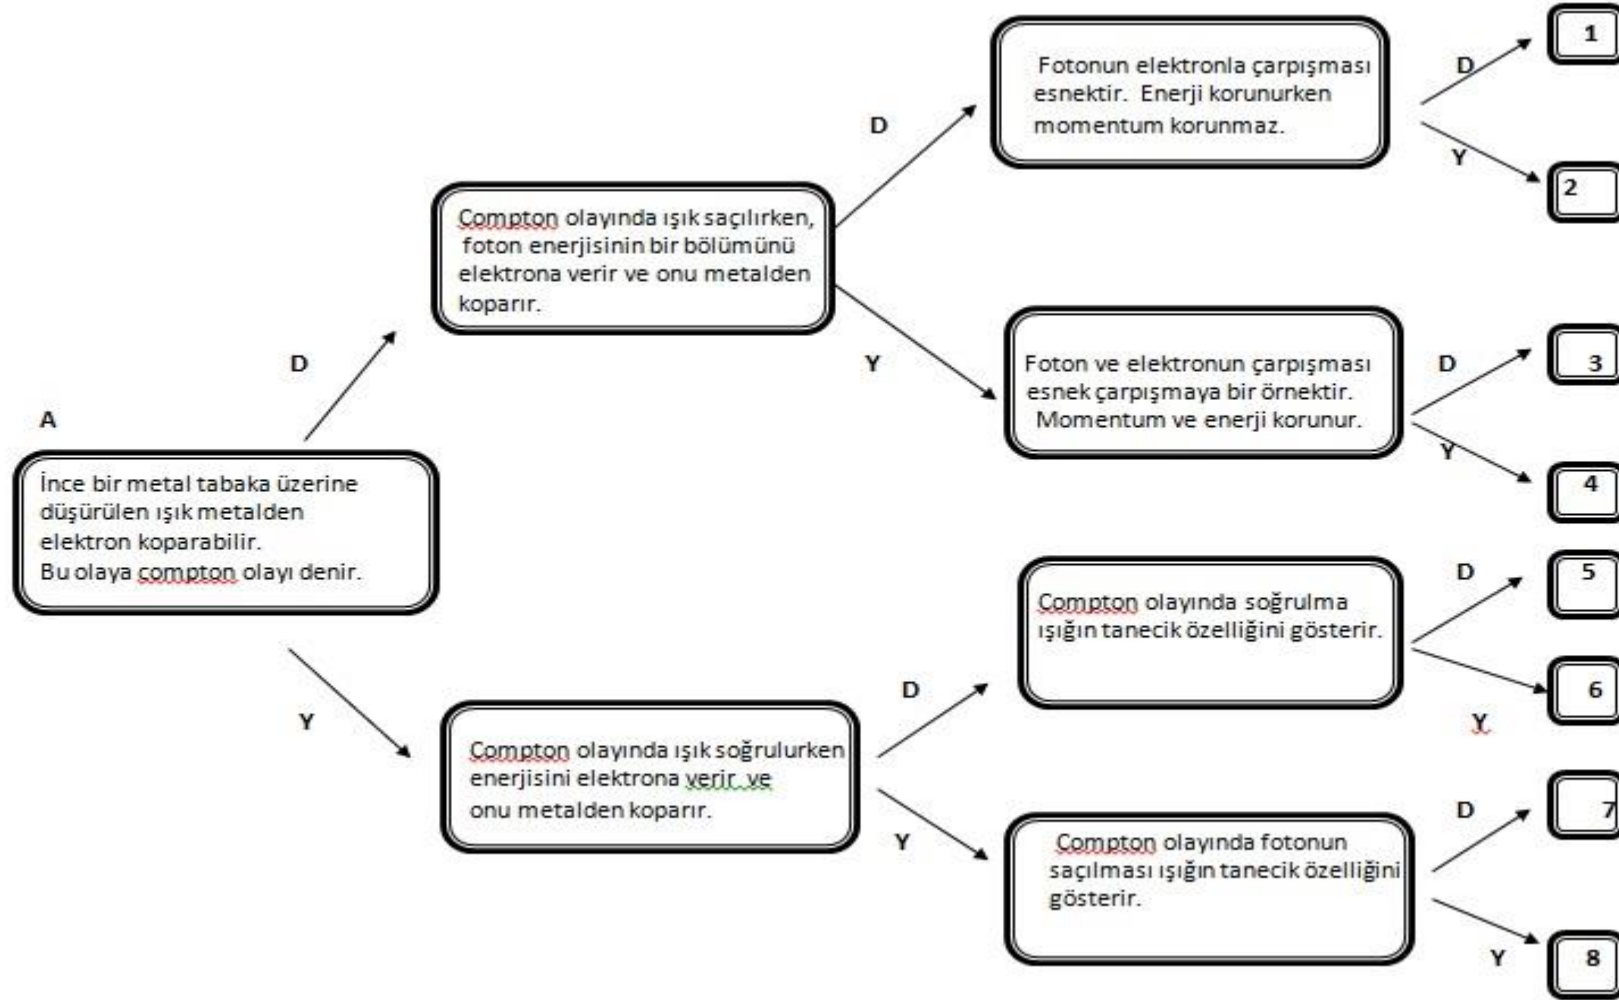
A

İnce bir metal tabaka üzerine düşürülen ışık metalden elektron koparabilir. Bu olaya compton olayı denir.

D

Compton olayında ışık saçılırken, foton enerjisinin bir bölümünü elektrona verir ve onu metalden koparır.

D

Fotonun elektronla çarpışması esnektir. Enerji korunurken momentum korunmaz.

D

1

Y

2

Y

Foton ve elektronun çarpışması esnek çarpışmaya bir örnektir. Momentum ve enerji korunur.

D

3

Y

4

Y

Compton olayında ışık soğrulurken enerjisini elektrona verir ve onu metalden koparır.

D

Compton olayında soğrulma ışığın tanecik özelliğini gösterir.

D

5

Y

6

Y

Compton olayında fotonun saçılması ışığın tanecik özelliğini gösterir.

D

7

Y

8